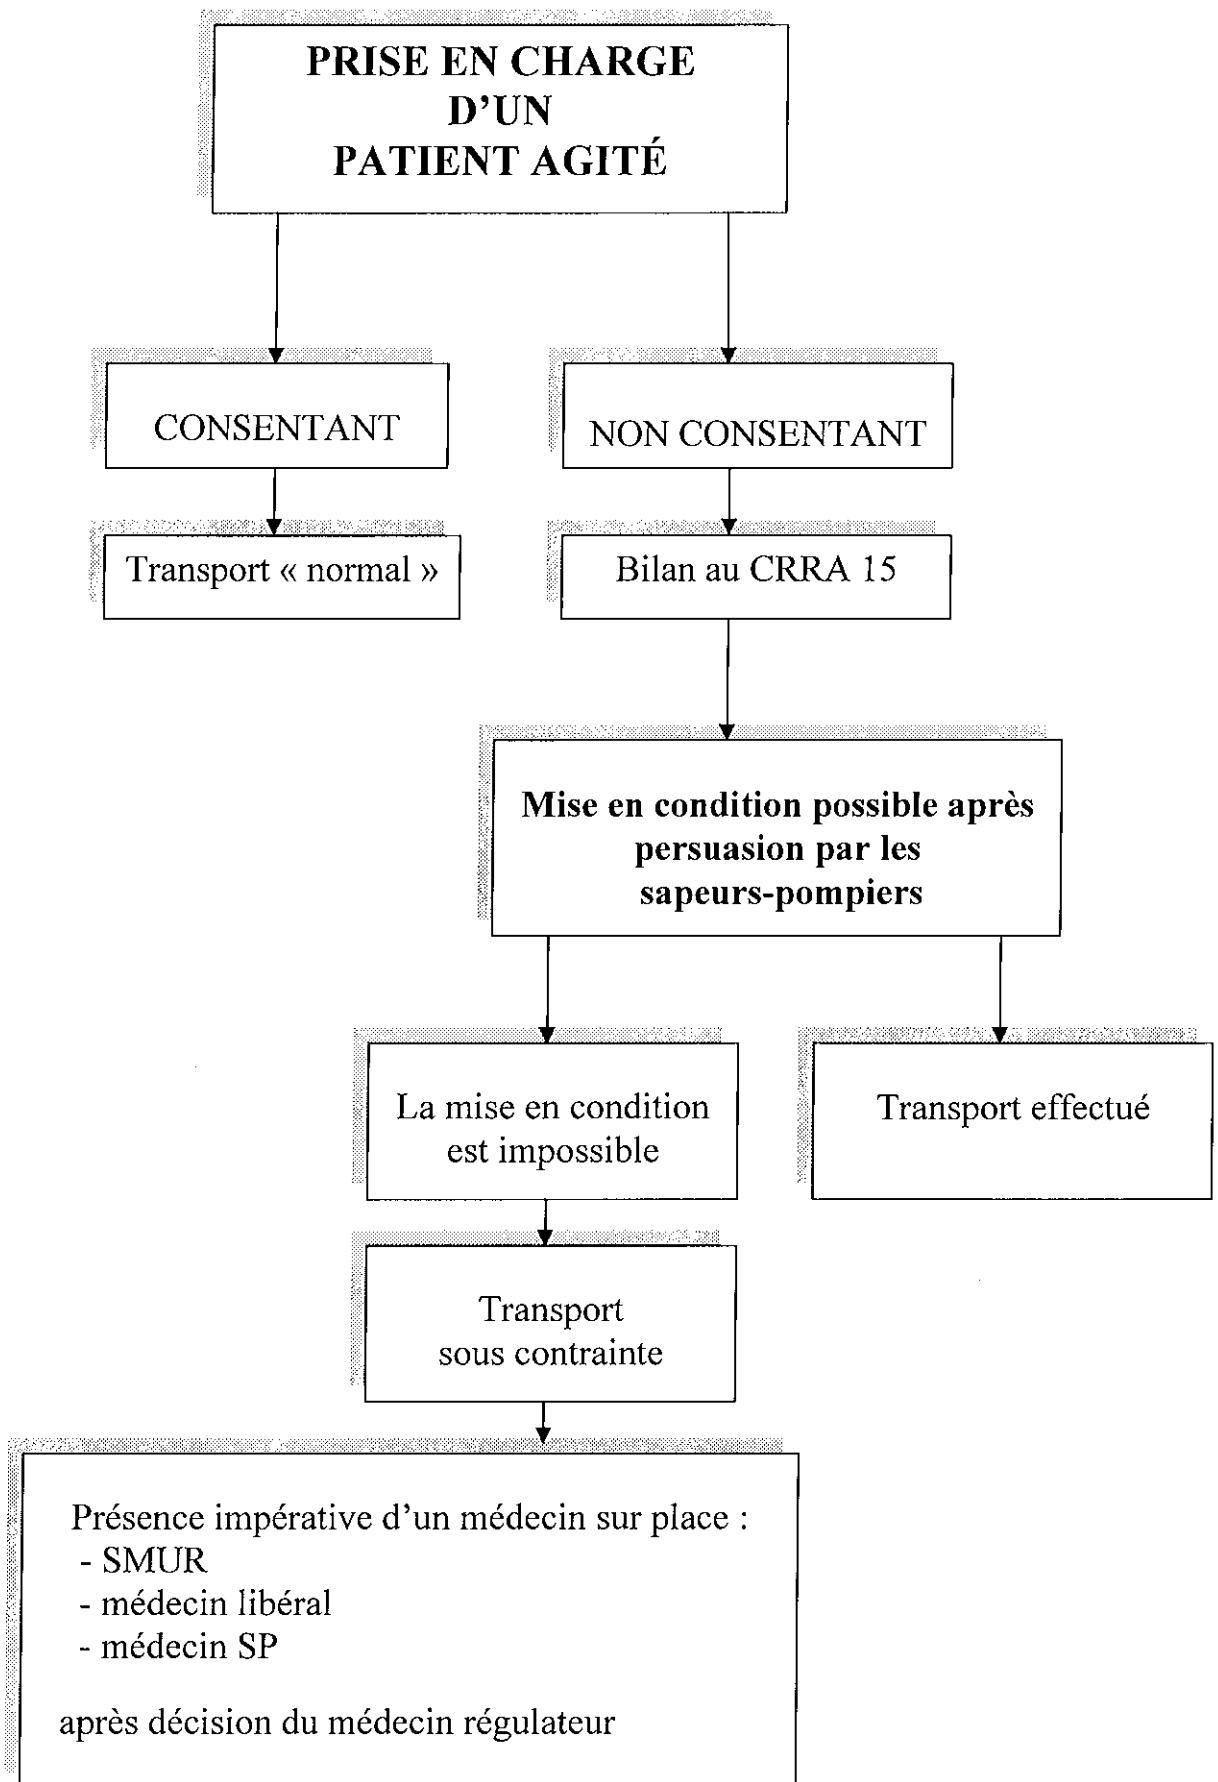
PRISE EN CHARGE D'UN PATIENT AGITÉ

CONSENTANT

NON CONSENTANT

Transport « normal »

Bilan au CRRA 15

Mise en condition possible après persuasion par les sapeurs-pompiers

La mise en condition est impossible

Transport effectué

Transport sous contrainte

Présence impérative d'un médecin sur place :
- SMUR
- médecin libéral
- médecin SP

après décision du médecin régulateur